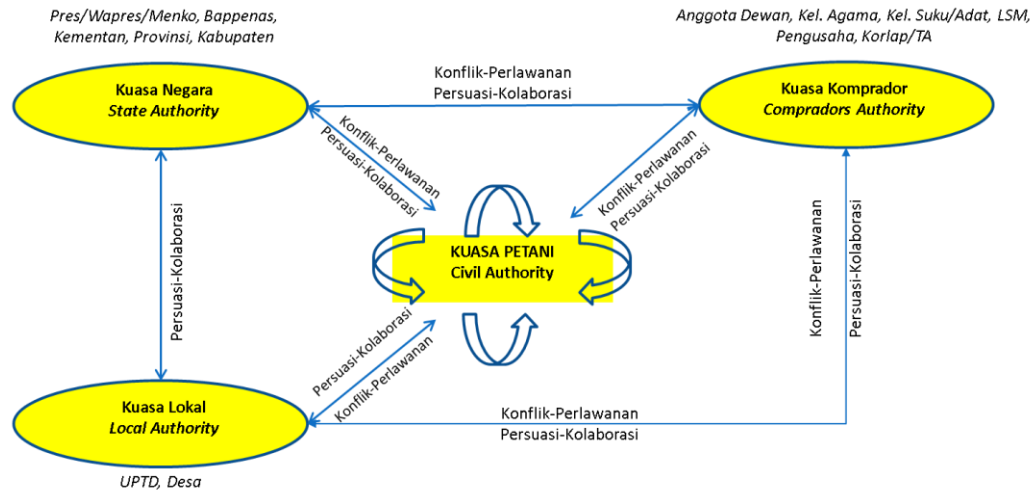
Pres/Wapres/Menko, Bappenas, Kementan, Provinsi, Kabupaten

Anggota Dewan, Kel. Agama, Kel. Suku/Adat, LSM, Pengusaha, Korlap/TA

Kuasa Negara
State Authority

Konflik-Perlawanan
Persuasi-Kolaborasi

Kuasa Komprador
Compradors Authority

Konflik-Perlawanan
Persuasi-Kolaborasi

Konflik-Perlawanan
Persuasi-Kolaborasi

Persuasi-Kolaborasi

KUASA PETANI
Civil Authority

Konflik-Perlawanan

Persuasi-Kolaborasi

Persuasi-Kolaborasi
Konflik-Perlawanan

Kuasa Lokal
Local Authority

Konflik-Perlawanan
Persuasi-Kolaborasi

UPTD, Desa